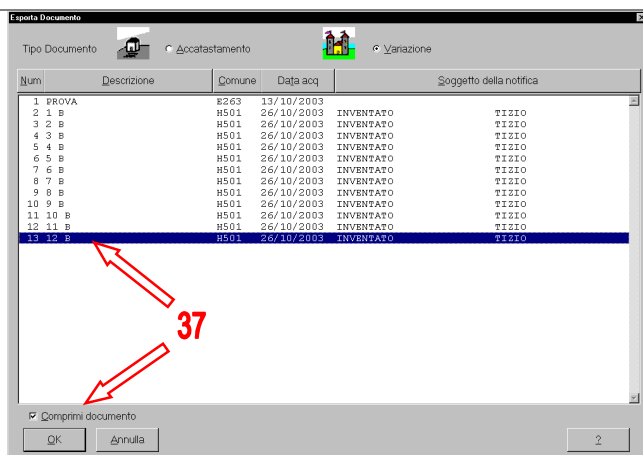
Esporta Documento

Tipo Documento  Accatastamento  Variazione

| Num | Descrizione | Comune | Data acq | Soggetto della notifica |
|---|---|---|---|---|
| 1 | PROVA | E263 | 13/10/2003 | |
| 2 | 1 B | H501 | 26/10/2003 | INVENTATO TIZIO |
| 3 | 2 B | H501 | 26/10/2003 | INVENTATO TIZIO |
| 4 | 3 B | H501 | 26/10/2003 | INVENTATO TIZIO |
| 5 | 4 B | H501 | 26/10/2003 | INVENTATO TIZIO |
| 6 | 5 B | H501 | 26/10/2003 | INVENTATO TIZIO |
| 7 | 6 B | H501 | 26/10/2003 | INVENTATO TIZIO |
| 8 | 7 B | H501 | 26/10/2003 | INVENTATO TIZIO |
| 9 | 8 B | H501 | 26/10/2003 | INVENTATO TIZIO |
| 10 | 9 B | H501 | 26/10/2003 | INVENTATO TIZIO |
| 11 | 10 B | H501 | 26/10/2003 | INVENTATO TIZIO |
| 12 | 11 B | H501 | 26/10/2003 | INVENTATO TIZIO |
| 13 | 12 B | H501 | 26/10/2003 | INVENTATO TIZIO |

37

Comprimi documento

OK  Annulla  ?